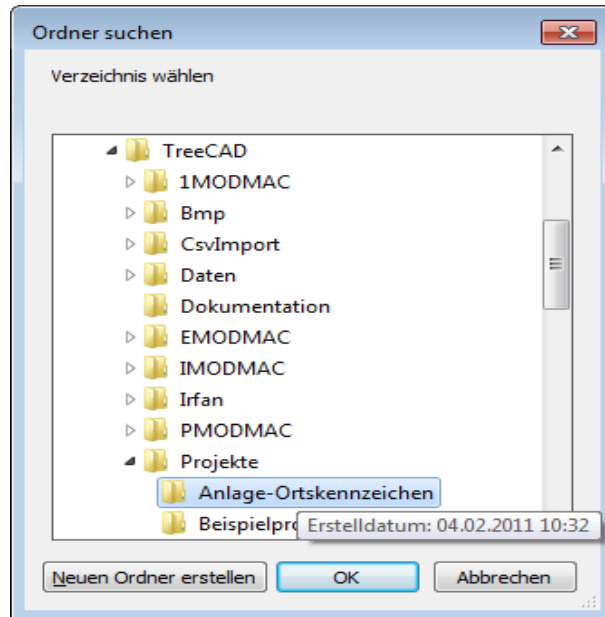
Ordner suchen

Verzeichnis wählen

TreeCAD
1MODMAC
Bmp
CsvImport
Daten
Dokumentation
EMODMAC
IMODMAC
Irfan
PMODMAC
Projekte
Anlage-Ortskennzeichen
Beispielpro
Erstelldatum: 04.02.2011 10:32

Neuen Ordner erstellen
OK
Abbrechen